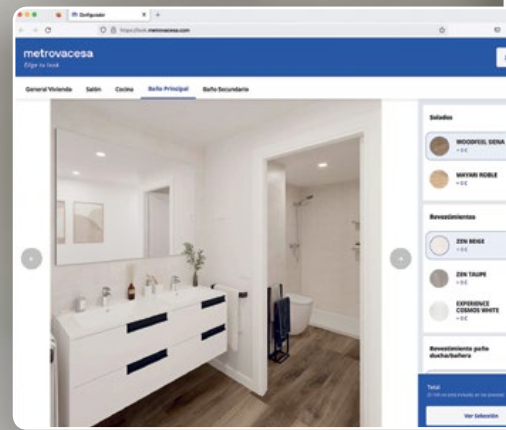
Configurador
https://look.metrovacesa.com

metrovacesa
Edge to look

General Vivienda Salón Cocina Baño Principal Baño Secundario

Solados
WOODFEEL GENA
+ 0 €
MAYARI ROBLE
+ 0 €

Revestimientos
ZEN BEIGE
+ 0 €
ZEN TAUPE
+ 0 €
EXPERIENCE COSMOS WHITE
+ 0 €

Revestimiento baño ducha/bañera

Total
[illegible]

Ver Selección